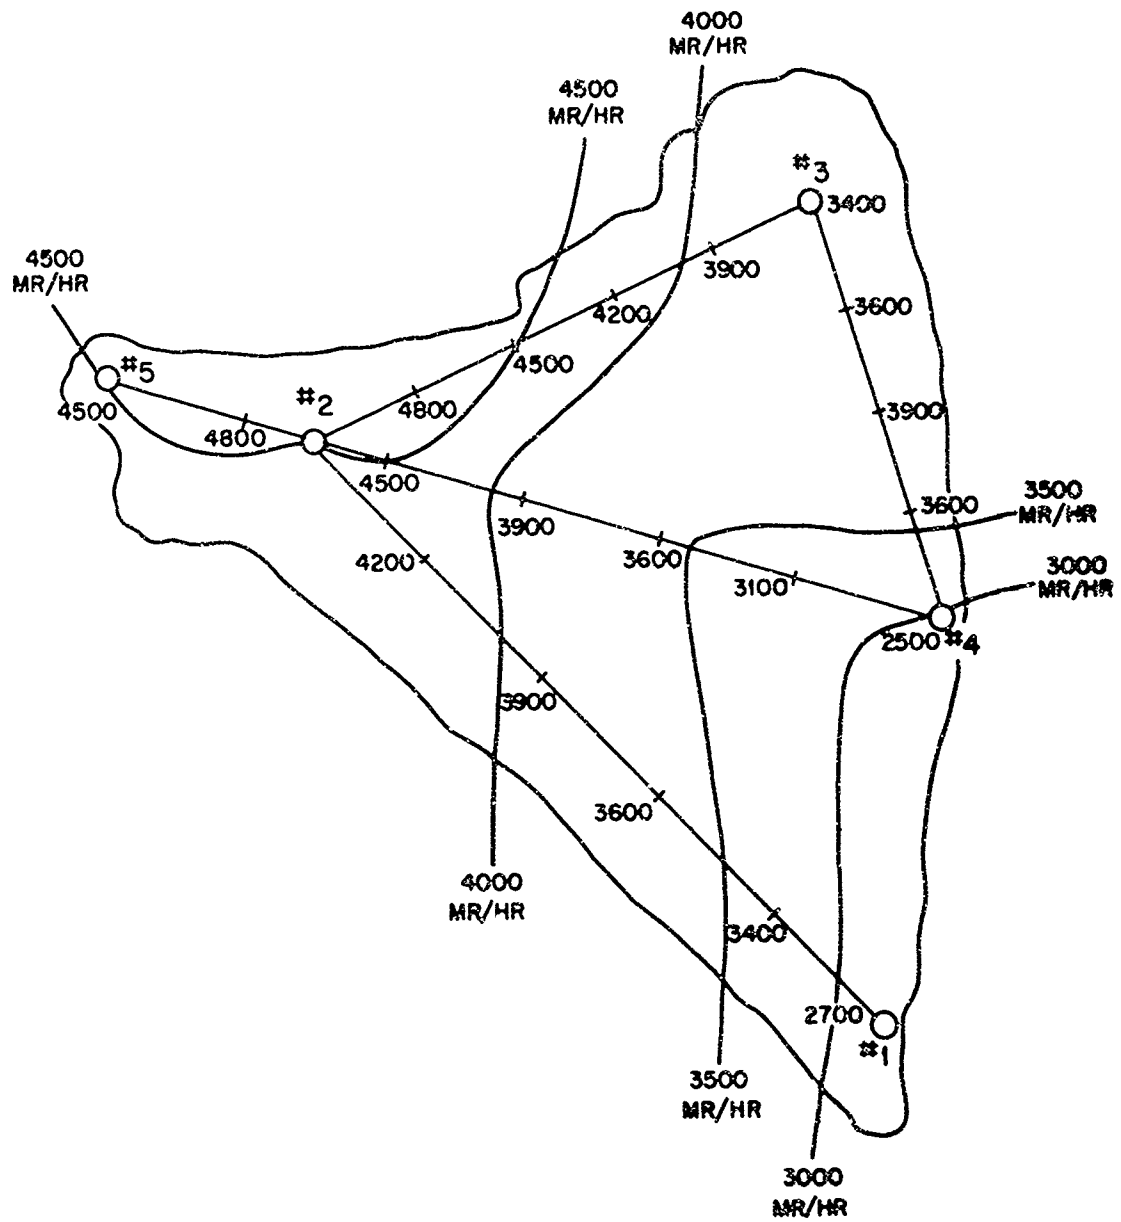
4000 MR/HR

4500 MR/HR

#3

3400

4500 MR/HR

3900

4200

3600

#5

4500

#2

4500

4800

3900

4800

4500

3900

3600

3500 MR/HR

4200

3600

3100

3000 MR/HR

2500 #4

3900

3600

4000 MR/HR

3400

2700

#1

3500 MR/HR

3000 MR/HR